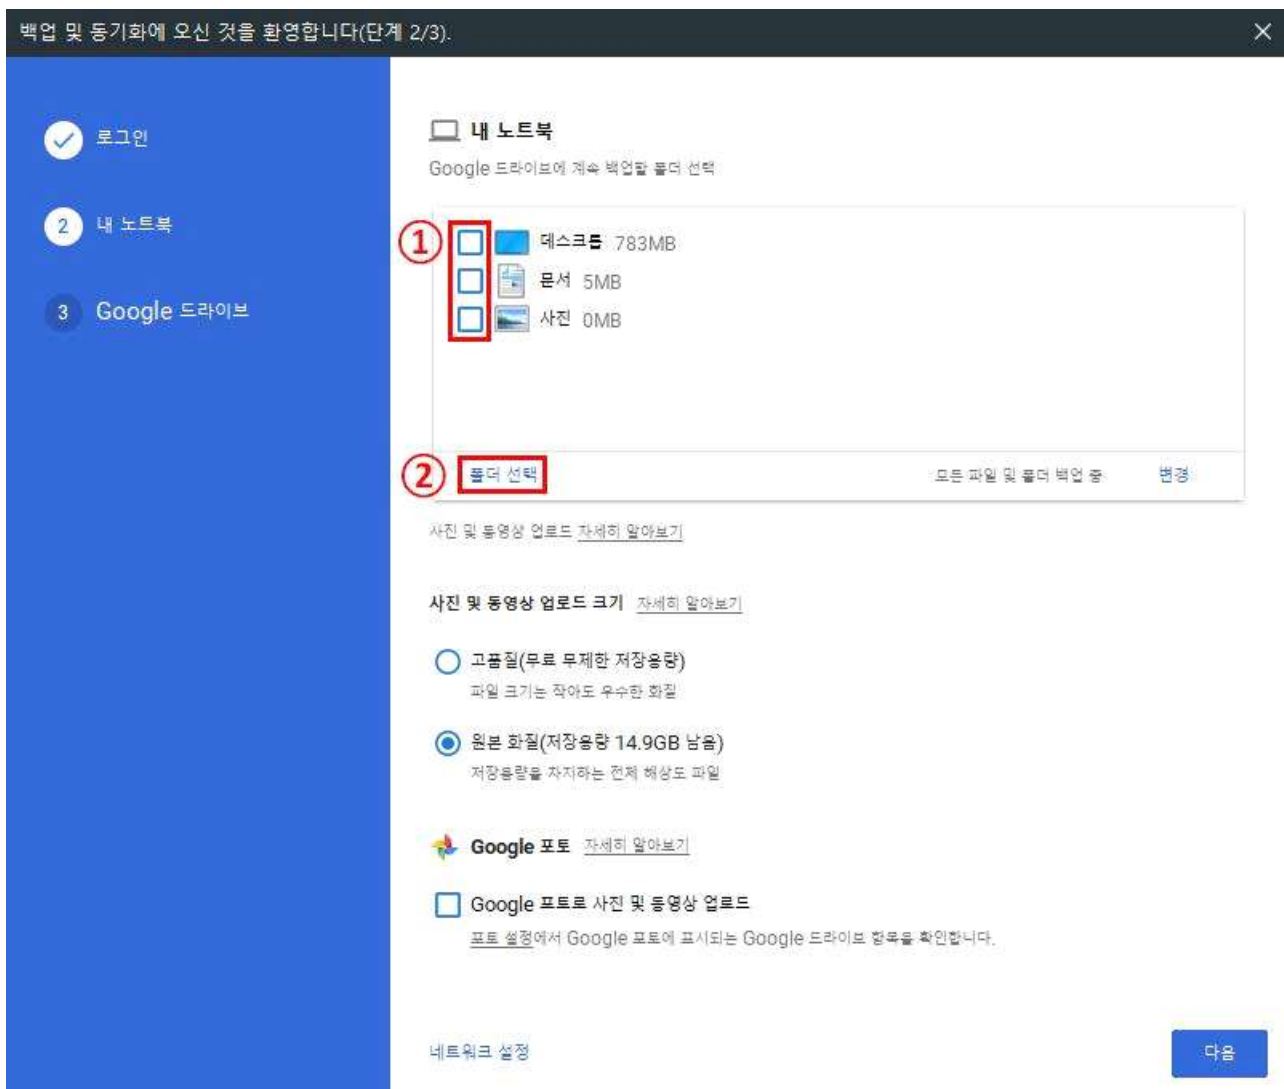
백업 및 동기화에 오신 것을 환영합니다(단계 2/3).

×

로그인

2 내 노트북

3 Google 드라이브

내 노트북

Google 드라이브에 계속 백업할 폴더 선택

①

데스크톱 783MB

문서 5MB

사진 0MB

②

폴더 선택

모든 파일 및 폴더 백업 중

변경

사진 및 동영상 업로드 자세히 알아보기

사진 및 동영상 업로드 크기 자세히 알아보기

고품질(무료 무제한 저장용량)

파일 크기는 작아도 우수한 화질

원본 화질(저장용량 14.9GB 남음)

저장용량을 차지하는 전체 해상도 파일

Google 포토 자세히 알아보기

Google 포토로 사진 및 동영상 업로드

포토 설정에서 Google 포토에 표시되는 Google 드라이브 항목을 확인합니다.

네트워크 설정

다음